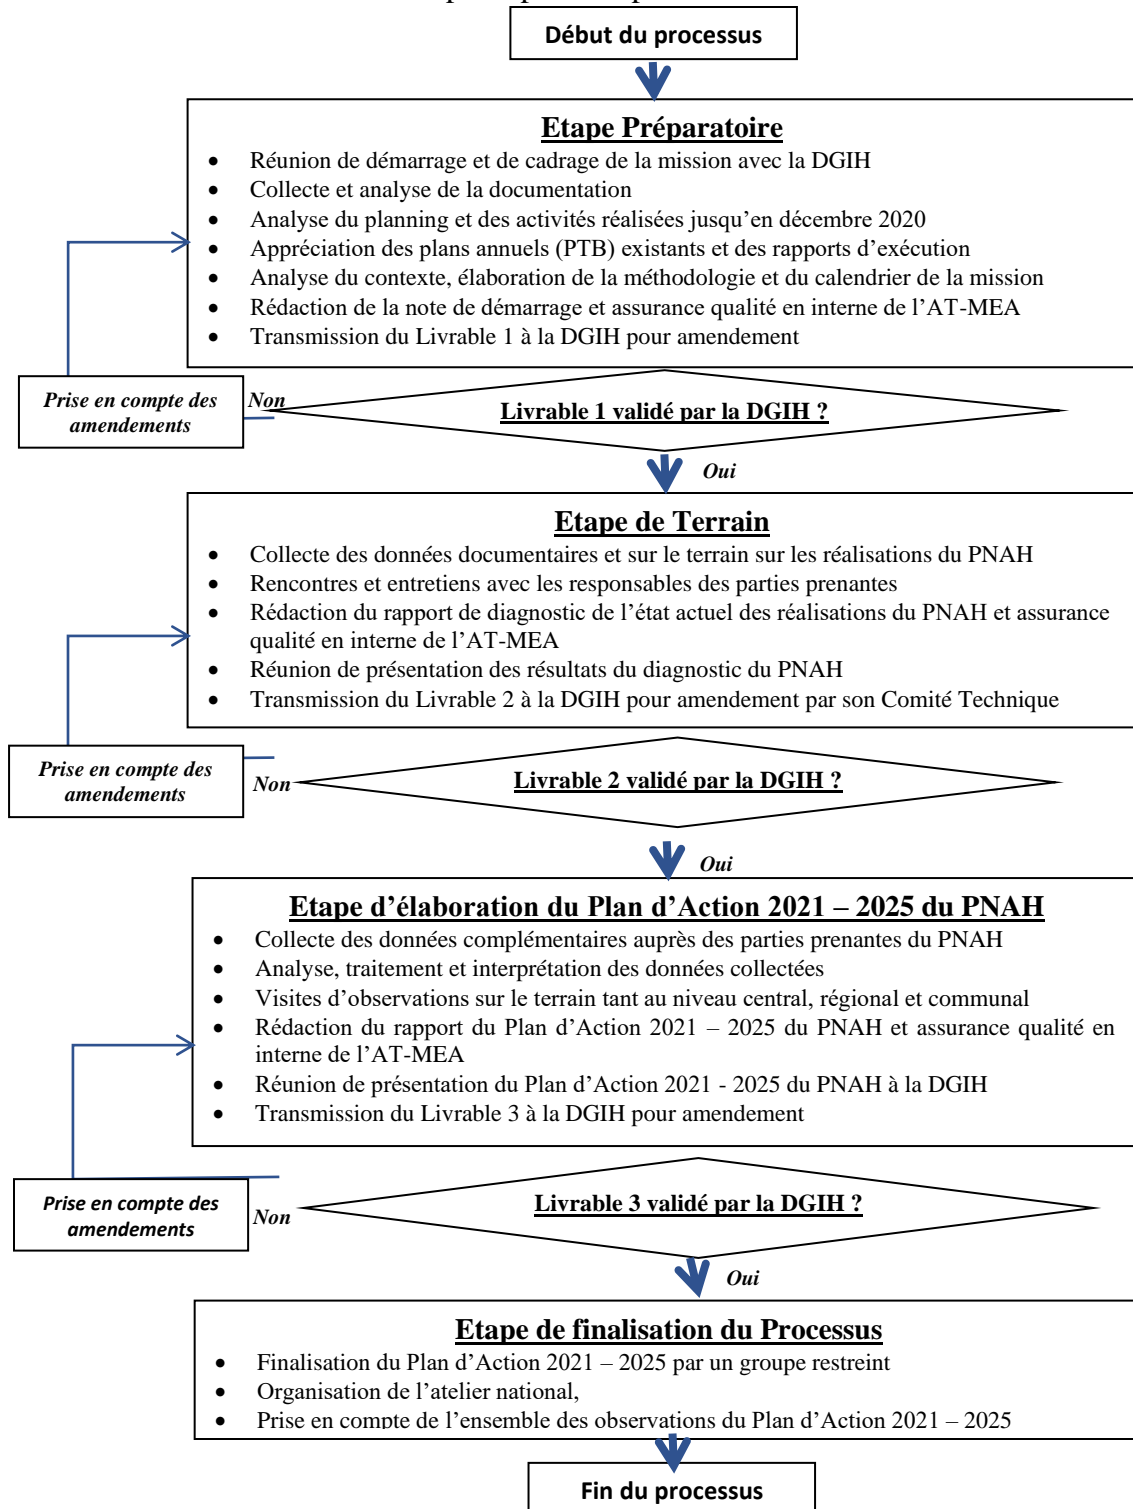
Début du processus

Etape Préparatoire

- Réunion de démarrage et de cadrage de la mission avec la DGIH
- Collecte et analyse de la documentation
- Analyse du planning et des activités réalisées jusqu'en décembre 2020
- Appréciation des plans annuels (PTB) existants et des rapports d'exécution
- Analyse du contexte, élaboration de la méthodologie et du calendrier de la mission
- Rédaction de la note de démarrage et assurance qualité en interne de l'AT-MEA
- Transmission du Livrable 1 à la DGIH pour amendement

Prise en compte des amendements

Non

Livrable 1 validé par la DGIH ?

Oui

Etape de Terrain

- Collecte des données documentaires et sur le terrain sur les réalisations du PNAH
- Rencontres et entretiens avec les responsables des parties prenantes
- Rédaction du rapport de diagnostic de l'état actuel des réalisations du PNAH et assurance qualité en interne de l'AT-MEA
- Réunion de présentation des résultats du diagnostic du PNAH
- Transmission du Livrable 2 à la DGIH pour amendement par son Comité Technique

Prise en compte des amendements

Non

Livrable 2 validé par la DGIH ?

Oui

Etape d'élaboration du Plan d'Action 2021 – 2025 du PNAH

- Collecte des données complémentaires auprès des parties prenantes du PNAH
- Analyse, traitement et interprétation des données collectées
- Visites d'observations sur le terrain tant au niveau central, régional et communal
- Rédaction du rapport du Plan d'Action 2021 – 2025 du PNAH et assurance qualité en interne de l'AT-MEA
- Réunion de présentation du Plan d'Action 2021 - 2025 du PNAH à la DGIH
- Transmission du Livrable 3 à la DGIH pour amendement

Prise en compte des amendements

Non

Livrable 3 validé par la DGIH ?

Oui

Etape de finalisation du Processus

- Finalisation du Plan d'Action 2021 – 2025 par un groupe restreint
- Organisation de l'atelier national,
- Prise en compte de l'ensemble des observations du Plan d'Action 2021 – 2025

Fin du processus